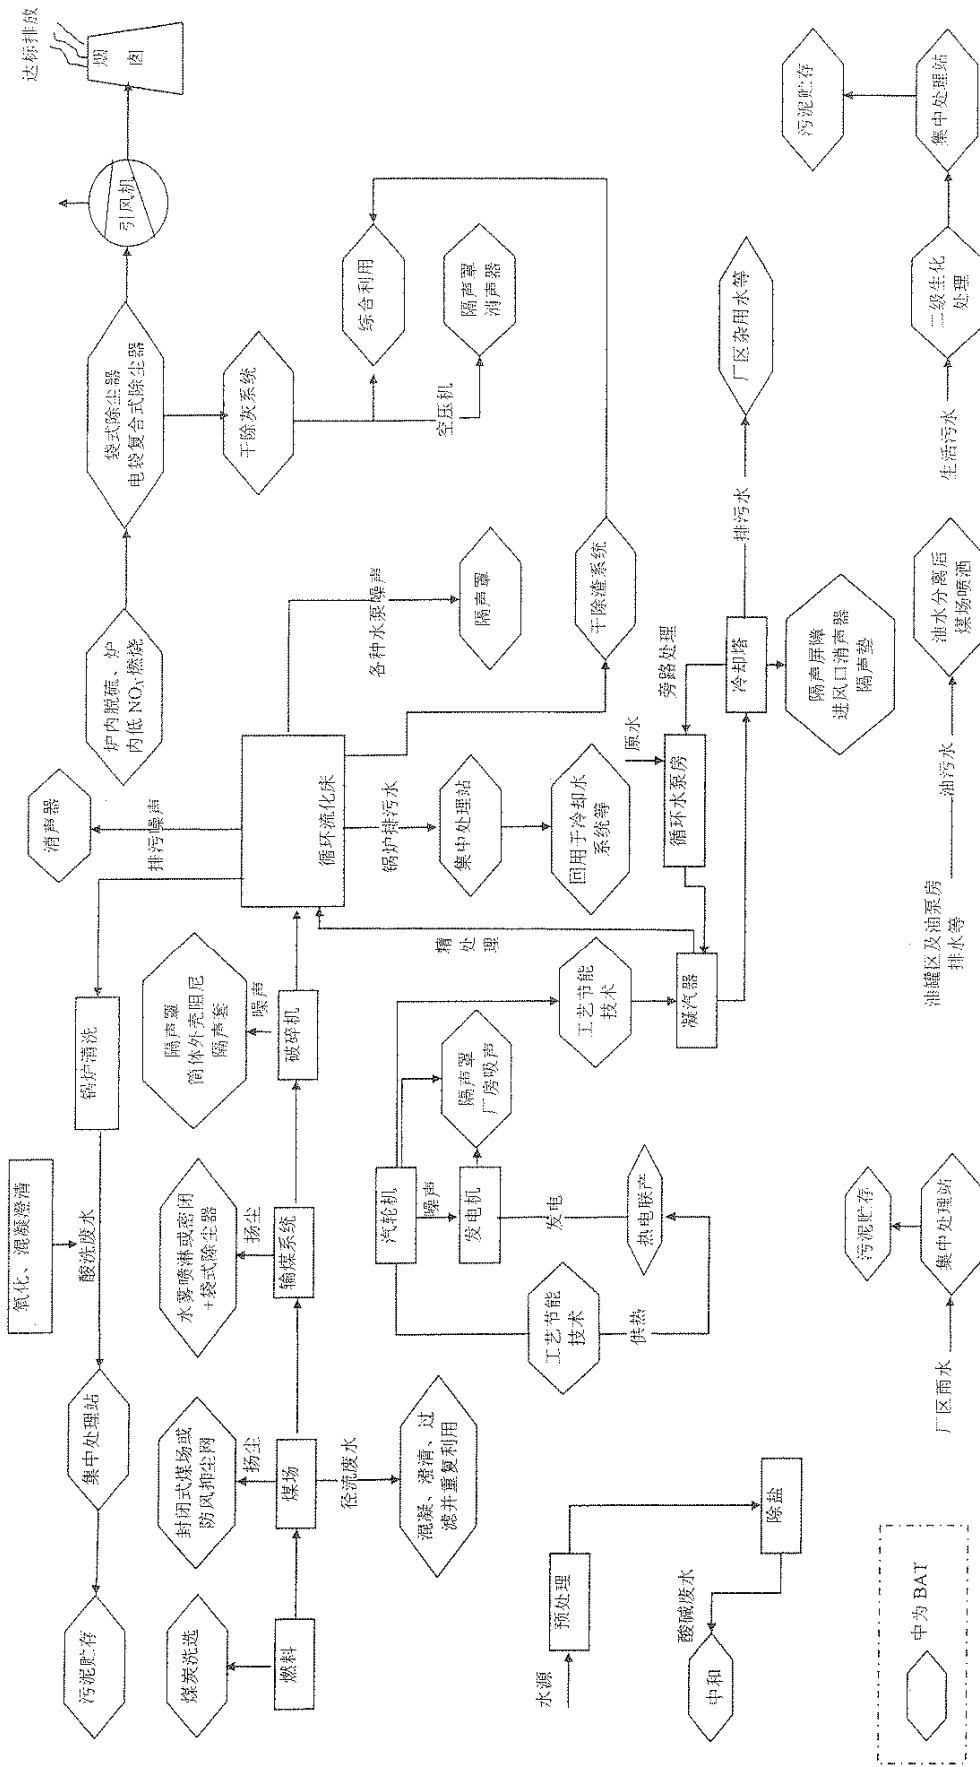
达标排放
烟囱
引风机
袋式除尘器
电袋复合式除尘器
干除灰系统
综合利用
空压机
隔声罩
消声器
炉内脱硫、炉内低$NO_x$燃烧
循环流化床
排污噪声
消声器
各种水泵噪声
隔声罩
干除渣系统
锅炉排污水
集中处理站
回用于冷却水系统等
原水
循环水泵房
旁路处理
冷却塔
排污水
厂区杂用水等
隔声屏障
进风口消声器
隔声垫
氧化、混凝澄清
酸洗废水
锅炉酸洗
集中处理站
污泥贮存
燃料
煤炭洗选
煤场
扬尘
封闭式煤场或防风抑尘网
径流废水
混凝、澄清、过滤并重复利用
输煤系统
扬尘
水雾喷淋或密闭+袋式除尘器
破碎机
噪声
隔声罩
筒体外壳阻尼
隔声套
汽轮机
噪声
发电机
隔声罩
厂房吸声
工艺节能技术
凝汽器
工艺节能技术
供热
发电
热电联产
水源
预处理
除盐
酸碱废水
中和
厂区雨水
集中处理站
污泥贮存
油罐区及油泵房排水等
油污水
油水分离后煤场喷洒
生活污水
二级生化处理
集中处理站
污泥贮存
中为BAT